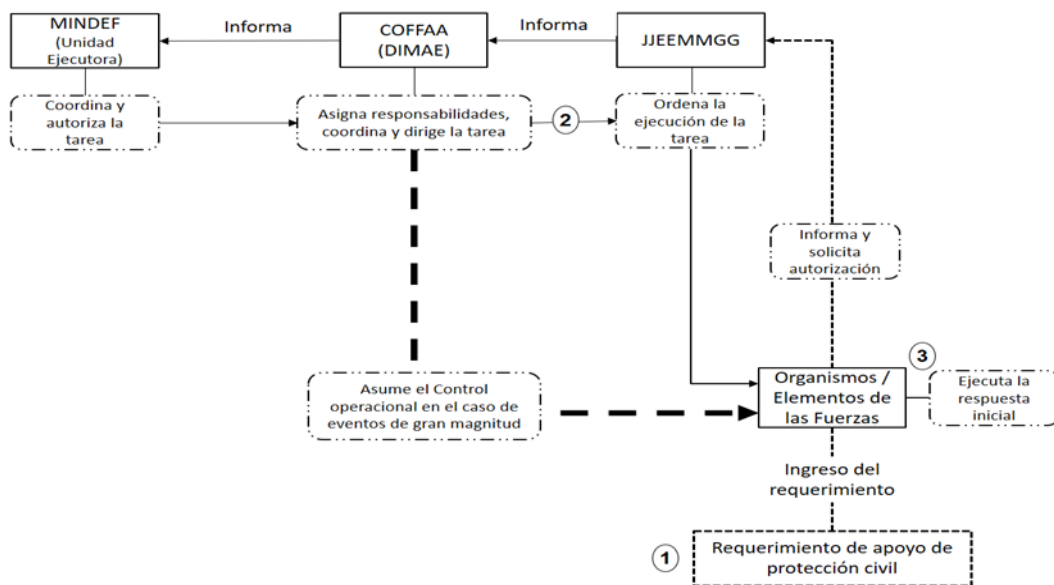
MINDEF
(Unidad Ejecutora)

Informa

COFFAA
(DIMAE)

Informa

JJEEMMGG

Coordina y autoriza la tarea

Asigna responsabilidades, coordina y dirige la tarea

2

Ordena la ejecución de la tarea

Informa y solicita autorización

3

Asume el Control operacional en el caso de eventos de gran magnitud

Organismos / Elementos de las Fuerzas

Ejecuta la respuesta inicial

Ingreso del requerimiento

1

Requerimiento de apoyo de protección civil